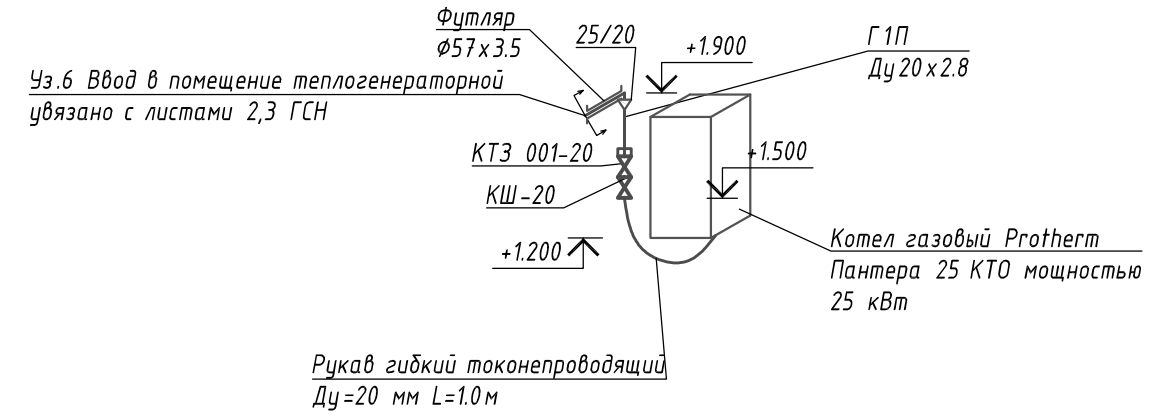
Футляр
Ø57 x 3.5

25/20

+1.900

Г1П
Ду 20 x 2.8

Уз.6 Ввод в помещение теплогенераторной
увязано с листами 2,3 ГСН

КТЗ 001-20

+1.500

КШ-20

+1.200

Котел газовый Protherm
Пантера 25 КТО мощностью
25 кВт

Рукав гибкий токонепроводящий
Ду=20 мм L=1.0 м